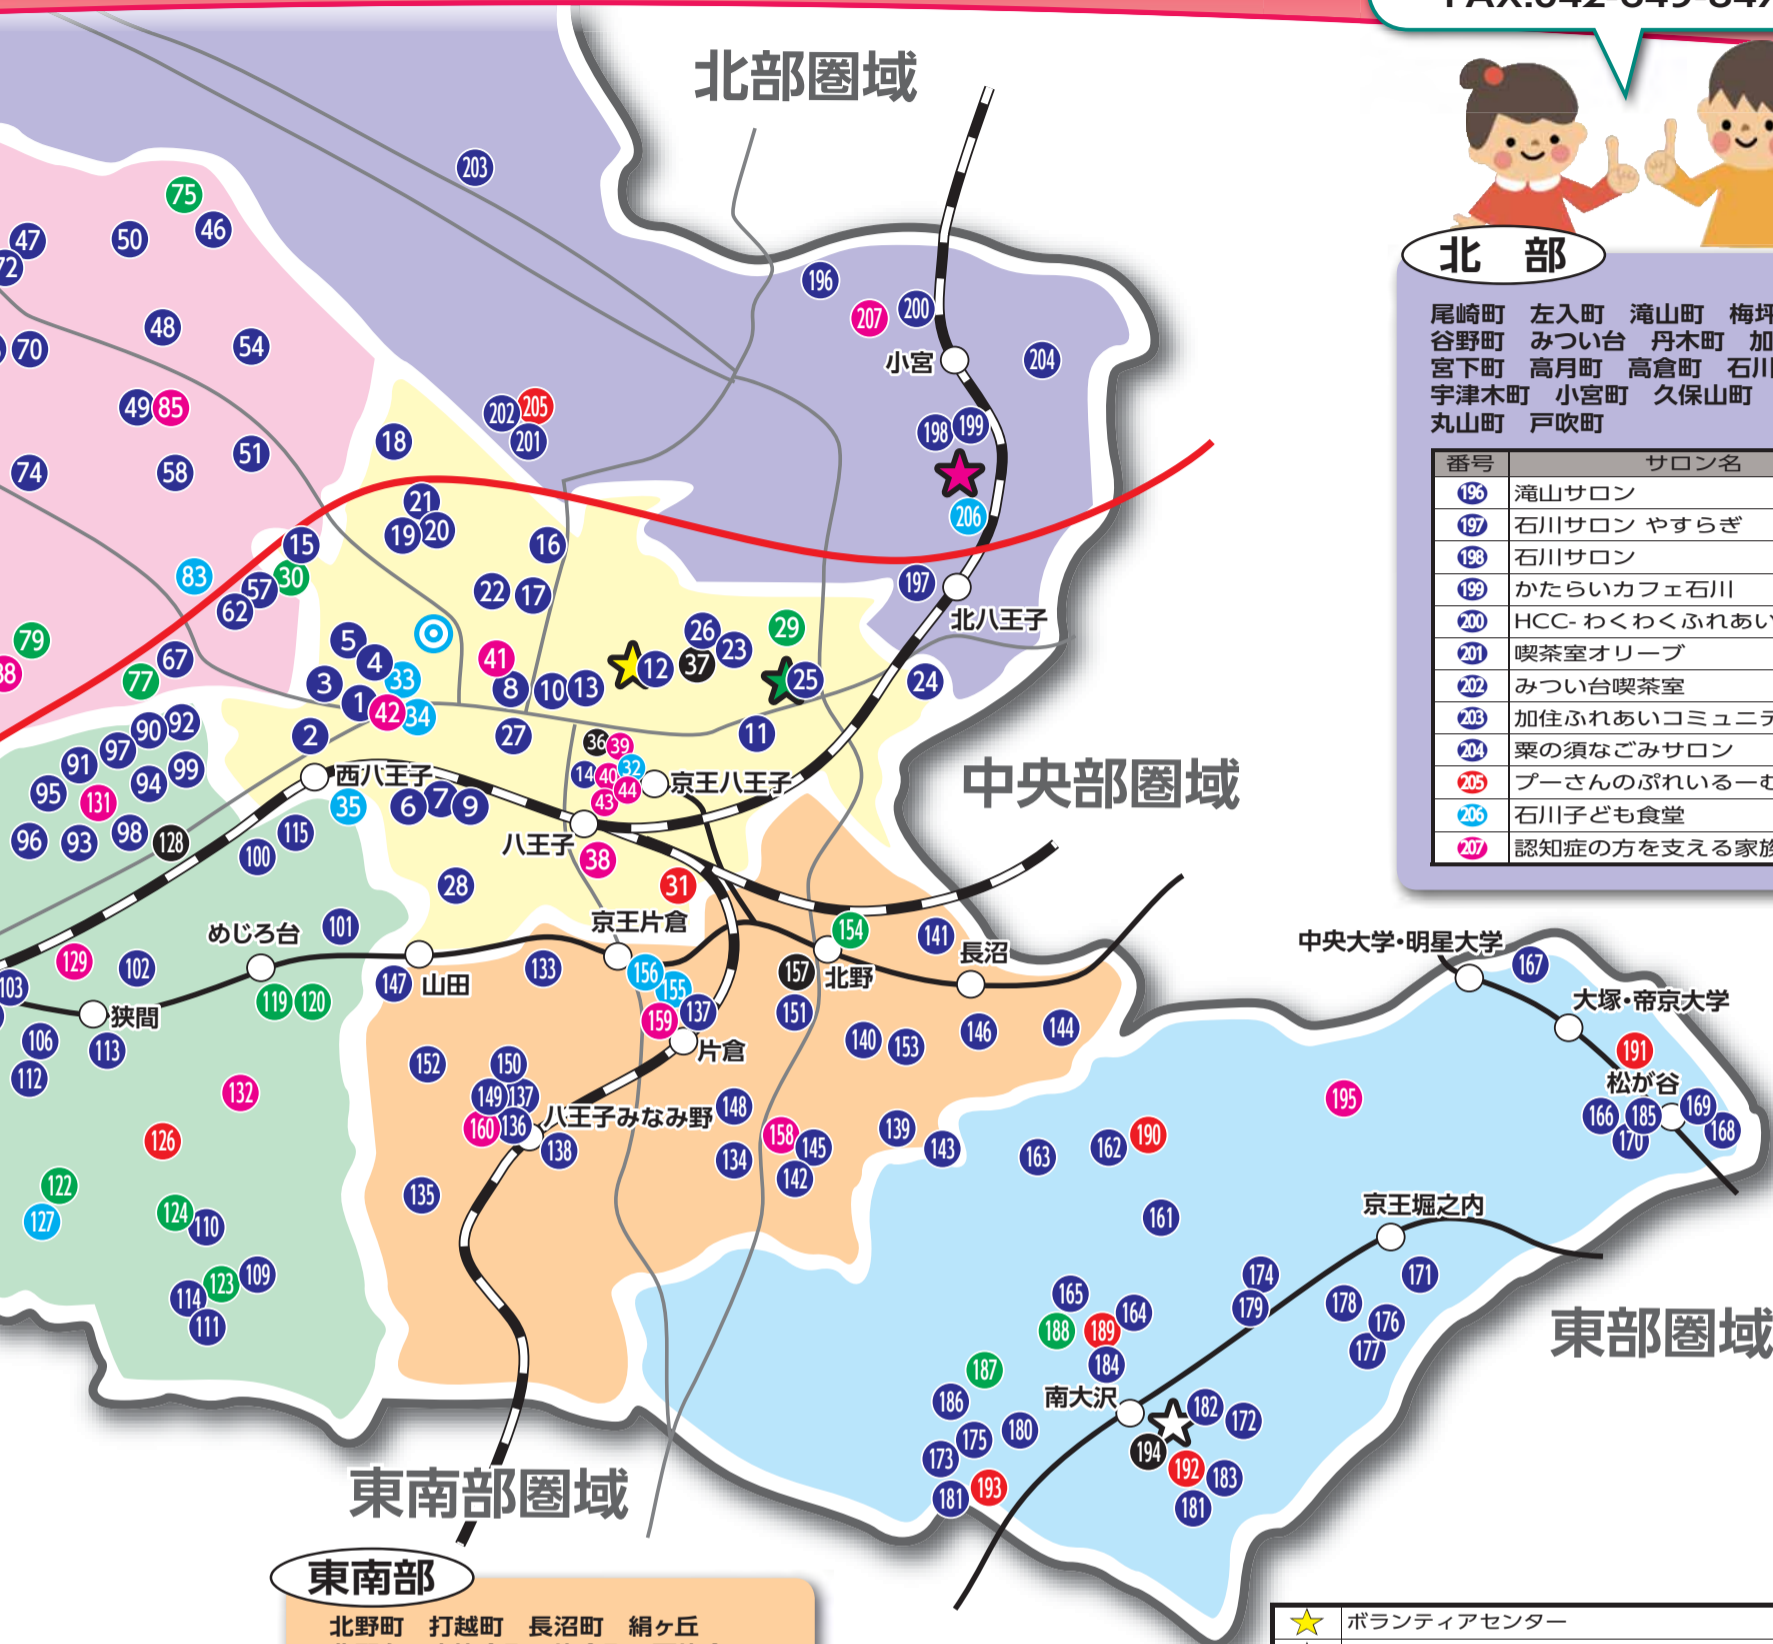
北部圏域

中央部圏域

東部圏域

東南部圏域

203 75 46 47 50 72 48 54 70 49 85 51 74 58 18 202 205 201 196 207 200 204 198 199 206 197 21 19 20 16 15 83 57 30 62 22 17 79 67 77 5 4 33 3 1 42 34 41 8 10 13 12 37 26 23 29 25 24 2 27 11 90 92 91 97 95 94 99 131 96 93 98 128 36 39 14 40 32 43 44 35 6 7 9 100 115 38 28 31 101 129 102 103 147 133 156 155 154 141 157 119 120 106 113 112 159 137 151 140 153 146 144 152 150 132 149 137 160 136 138 148 158 145 134 142 139 143 163 162 190 126 135 122 127 124 110 123 109 114 111 165 188 189 164 184 187 186 175 180 173 181 193 194 192 183 182 172 181 161 174 179 178 171 176 177 195 167 191 166 185 169 170 168

小宮
北八王子
西八王子
京王八王子
八王子
京王片倉
めじろ台
山田
狭間
片倉
八王子みなみ野
北野
長沼
中央大学・明星大学
大塚・帝京大学
松が谷
京王堀之内
南大沢

北　部
尾崎町　左入町　滝山町　梅坪
谷野町　みつい台　丹木町　加
宮下町　高月町　高倉町　石川
宇津木町　小宮町　久保山町
丸山町　戸吹町

| 番号 | サロン名 |
|---|---|
| 196 | 滝山サロン |
| 197 | 石川サロン やすらぎ |
| 198 | 石川サロン |
| 199 | かたらいカフェ石川 |
| 200 | HCC- わくわくふれあい |
| 201 | 喫茶室オリーブ |
| 202 | みつい台喫茶室 |
| 203 | 加住ふれあいコミュニテ |
| 204 | 粟の須なごみサロン |
| 205 | プーさんのぷれいるーむ |
| 206 | 石川子ども食堂 |
| 207 | 認知症の方を支える家族 |

東南部
北野町　打越町　長沼町　絹ヶ丘

ボランティアセンター